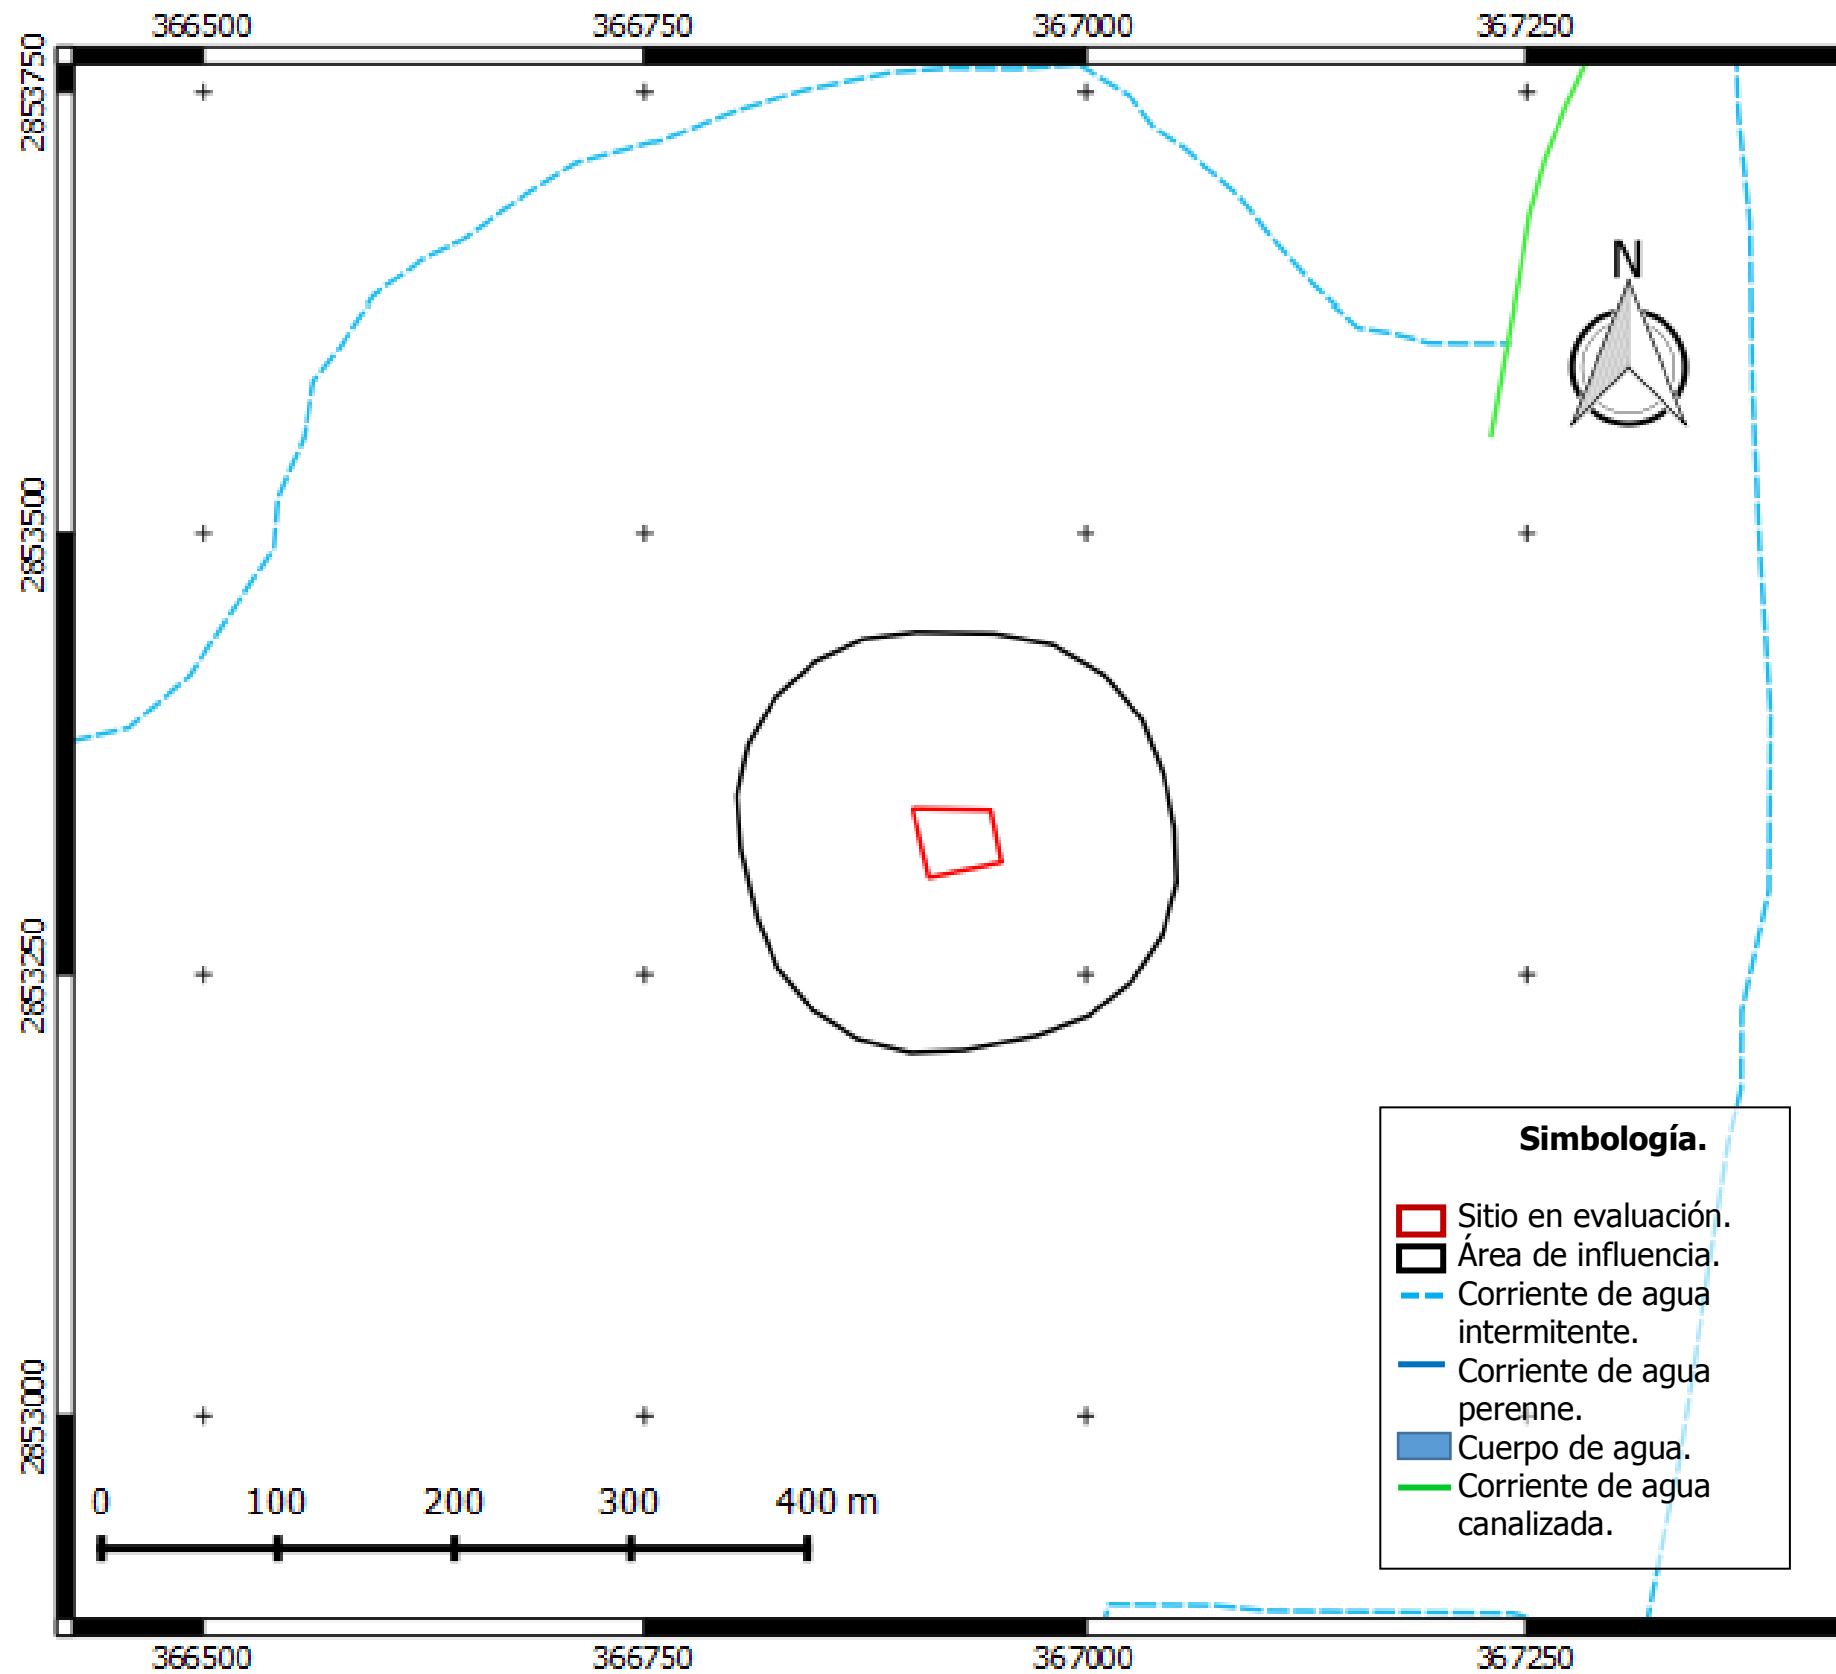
366500 366750 367000 367250

2853750
2853500
2853250
2853000

N

0 100 200 300 400 m

Simbología.

Sitio en evaluación.
Área de influencia.
Corriente de agua intermitente.
Corriente de agua perenne.
Cuerpo de agua.
Corriente de agua canalizada.

366500 366750 367000 367250